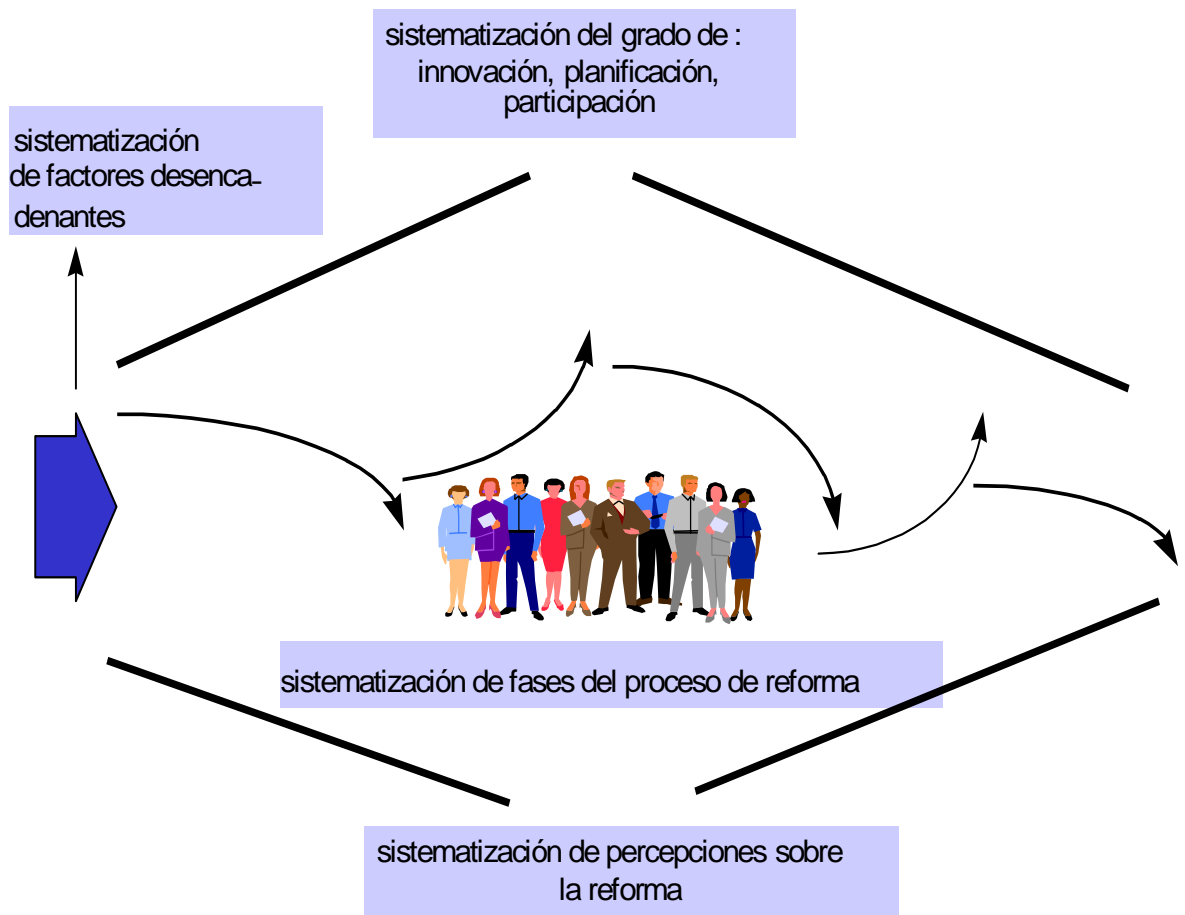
sistematización del grado de :
innovación, planificación,
participación

sistematización
de factores desencadenantes

sistematización de fases del proceso de reforma

sistematización de percepciones sobre
la reforma